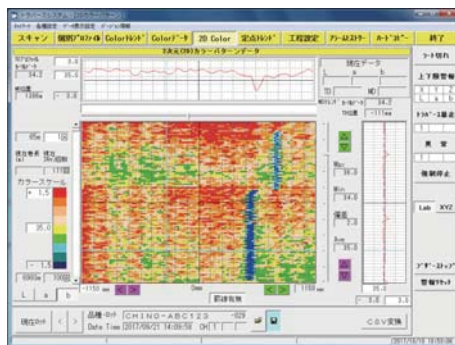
スキャン 個別ﾌﾟﾛﾌｧｲﾙ Colorﾄﾚﾝﾄﾞ Colorﾃﾞｰﾀ 2D Color 定点ﾄﾚﾝﾄﾞ 工程設定 ｱﾗｰﾑﾋｽﾄﾘｰ ﾛｰﾄﾞﾊﾞｰ 終了

2次元(2D)カラーパターンデータ

現在データ

34.2

TD MD

34.2

-1.15mm

カラースケール

1.5

35.0

-1.5

L a b

Max 34.9

Min 34.0

偏差 0.9

Ave 34.5

-1150 mm 0mm 1150 mm

前値取得

品種･ﾛｯﾄ CHINO-ABC123

Date Time 2017/06/21 14:09:56

CSV変換

ﾛｯﾄ切れ

上下限警報

ﾄﾚﾝﾄﾞ2次元表示

異常

強制停止

Lab XYZ

ﾌﾞｻﾞｰｽﾄｯﾌﾟ

警報ﾘｾｯﾄ

現在ﾛｯﾄ